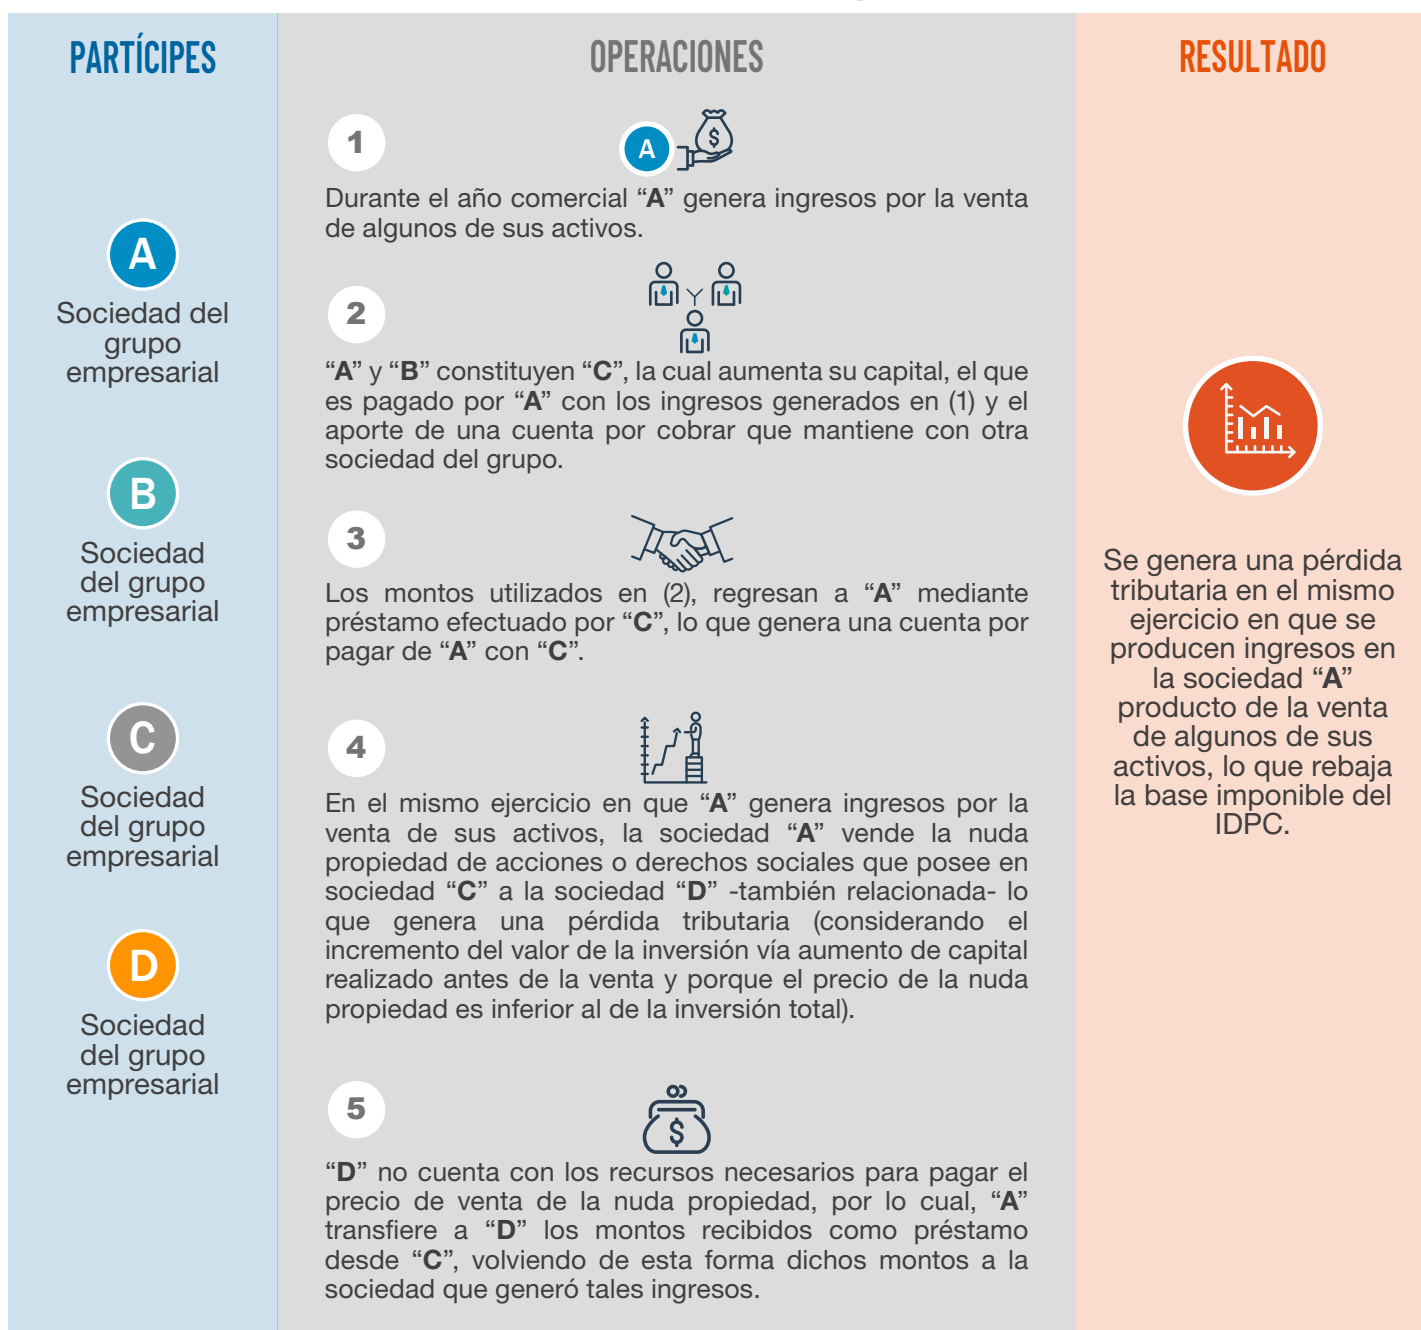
PARTÍCIPES

A
Sociedad del grupo empresarial

B
Sociedad del grupo empresarial

C
Sociedad del grupo empresarial

D
Sociedad del grupo empresarial

OPERACIONES

1

A

Durante el año comercial “A” genera ingresos por la venta de algunos de sus activos.

2

“A” y “B” constituyen “C”, la cual aumenta su capital, el que es pagado por “A” con los ingresos generados en (1) y el aporte de una cuenta por cobrar que mantiene con otra sociedad del grupo.

3

Los montos utilizados en (2), regresan a “A” mediante préstamo efectuado por “C”, lo que genera una cuenta por pagar de “A” con “C”.

4

En el mismo ejercicio en que “A” genera ingresos por la venta de sus activos, la sociedad “A” vende la nuda propiedad de acciones o derechos sociales que posee en sociedad “C” a la sociedad “D” -también relacionada- lo que genera una pérdida tributaria (considerando el incremento del valor de la inversión vía aumento de capital realizado antes de la venta y porque el precio de la nuda propiedad es inferior al de la inversión total).

5

“D” no cuenta con los recursos necesarios para pagar el precio de venta de la nuda propiedad, por lo cual, “A” transfiere a “D” los montos recibidos como préstamo desde “C”, volviendo de esta forma dichos montos a la sociedad que generó tales ingresos.

RESULTADO

Se genera una pérdida tributaria en el mismo ejercicio en que se producen ingresos en la sociedad “A” producto de la venta de algunos de sus activos, lo que rebaja la base imponible del IDPC.